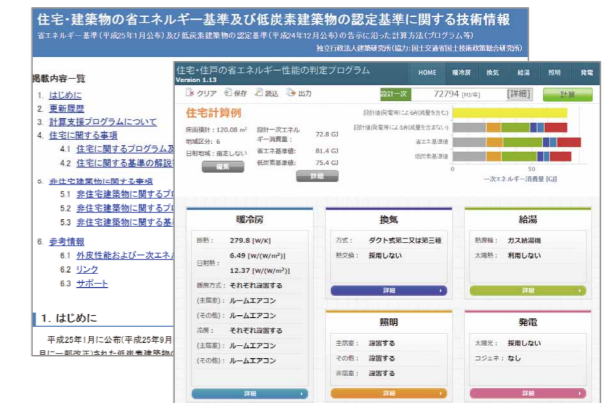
住宅・建築物の省エネルギー基準及び低炭素建築物の認定基準に関する技術情報

省エネルギー基準（平成25年1月公布）及び低炭素建築物の認定基準（平成24年12月公布）の告示に沿った計算方法（プログラム等）

独立行政法人建築研究所（協力：国土交通省国土技術政策総合研究所）

掲載内容一覧

1. はじめに
2. 更新履歴
3. 計算支援プログラムについて
4. 住宅に関する事項
4.1 住宅に関するプログラム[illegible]
4.2 住宅に関する基準の解説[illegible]
5. 非住宅建築物に関する事項
5.1 非住宅建築物に関するプ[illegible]
5.2 非住宅建築物に関するプ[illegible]
5.3 非住宅建築物に関する基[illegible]
6. 参考情報
6.1 外皮性能および一次エネ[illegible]
6.2 リンク
6.3 サポート

1. はじめに

平成25年1月に公布（平成25年9月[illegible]
日に一部改正）された低炭素建築物の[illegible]

住宅・住戸の省エネルギー性能の判定プログラム
Version 1.13

HOME 暖冷房 換気 給湯 照明 発電

クリア 保存 読込 出力

設計一次 72794 [MJ/年] [詳細] 計算

住宅計算例

床面積計：120.08 m²
地域区分：6
日射地域：指定しない

設計一次エネルギー消費量：72.8 GJ
省エネ基準値：81.4 GJ
低炭素基準値：75.4 GJ

編集 詳細

設計値(発電による削減量を含む)
設計値(発電による削減量を含まない)
省エネ基準値
低炭素基準値

0 50 100
一次エネルギー消費量 [GJ]

暖冷房
面積：279.8 [W/K]
日射熱：6.49 [W/(W/m²)]
12.37 [W/(W/m²)]
暖房方式：それぞれ設置する
（主居室）：ルームエアコン
（その他）：ルームエアコン
冷房：それぞれ設置する
（主居室）：ルームエアコン
（その他）：ルームエアコン
詳細

換気
方式：ダクト式第二又は第三種
熱交換：採用しない
詳細

給湯
熱源機：ガス給湯機
太陽熱：利用しない
詳細

照明
主居室：設置する
その他：設置する
非居室：設置する
詳細

発電
太陽光：採用しない
コジェネ：なし
詳細